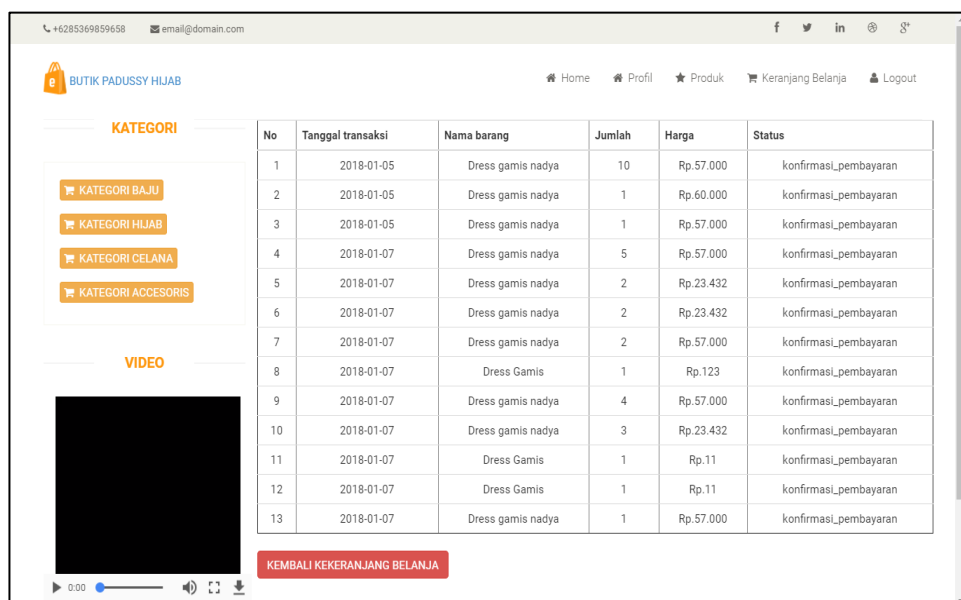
+6285369859658 email@domain.com

BUTIK PADUSSY HIJAB

Home Profil Produk Keranjang Belanja Logout

KATEGORI

KATEGORI BAJU
KATEGORI HIJAB
KATEGORI CELANA
KATEGORI ACCESORIS

VIDEO

0:00

| No | Tanggal transaksi | Nama barang | Jumlah | Harga | Status |
|---|---|---|---|---|---|
| 1 | 2018-01-05 | Dress gamis nadya | 10 | Rp.57.000 | konfirmasi_pembayaran |
| 2 | 2018-01-05 | Dress gamis nadya | 1 | Rp.60.000 | konfirmasi_pembayaran |
| 3 | 2018-01-05 | Dress gamis nadya | 1 | Rp.57.000 | konfirmasi_pembayaran |
| 4 | 2018-01-07 | Dress gamis nadya | 5 | Rp.57.000 | konfirmasi_pembayaran |
| 5 | 2018-01-07 | Dress gamis nadya | 2 | Rp.23.432 | konfirmasi_pembayaran |
| 6 | 2018-01-07 | Dress gamis nadya | 2 | Rp.23.432 | konfirmasi_pembayaran |
| 7 | 2018-01-07 | Dress gamis nadya | 2 | Rp.57.000 | konfirmasi_pembayaran |
| 8 | 2018-01-07 | Dress Gamis | 1 | Rp.123 | konfirmasi_pembayaran |
| 9 | 2018-01-07 | Dress gamis nadya | 4 | Rp.57.000 | konfirmasi_pembayaran |
| 10 | 2018-01-07 | Dress gamis nadya | 3 | Rp.23.432 | konfirmasi_pembayaran |
| 11 | 2018-01-07 | Dress Gamis | 1 | Rp.11 | konfirmasi_pembayaran |
| 12 | 2018-01-07 | Dress Gamis | 1 | Rp.11 | konfirmasi_pembayaran |
| 13 | 2018-01-07 | Dress gamis nadya | 1 | Rp.57.000 | konfirmasi_pembayaran |

KEMBALI KEKERANJANG BELANJA